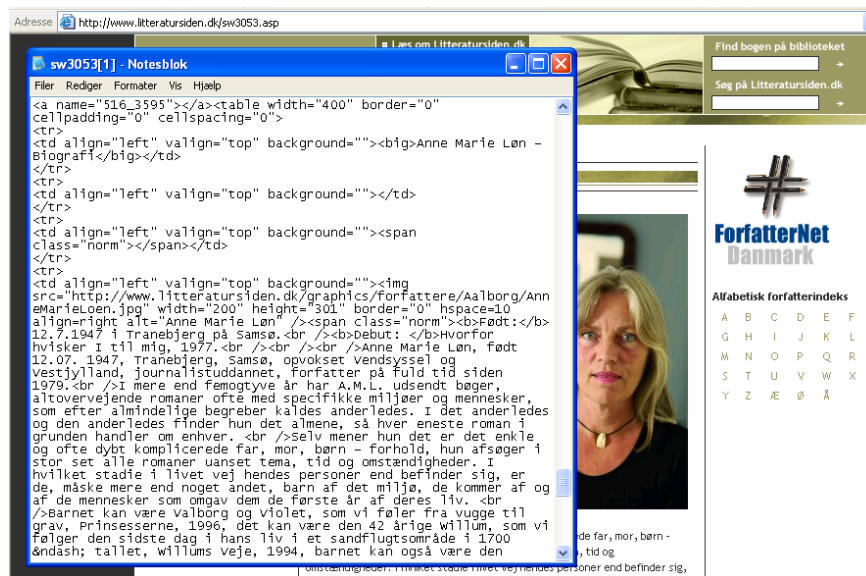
Adresse http://www.litteratursiden.dk/sw3053.asp

sw3053[1] - Notesblok

Filer Rediger Formater Vis Hjælp

<a name="516_3595"></a><table width="400" border="0" cellpadding="0" cellspacing="0">
<tr>
<td align="left" valign="top" background=""><big>Anne Marie Løn - Biografi</big></td>
</tr>
<tr>
<td align="left" valign="top" background=""></td>
</tr>
<tr>
<td align="left" valign="top" background=""><span class="norm"></span></td>
</tr>
<tr>
<td align="left" valign="top" background=""><img src="http://www.litteratursiden.dk/graphics/forfattere/Aalborg/AnneMarieLoen.jpg" width="200" height="301" border="0" hspace=10 align=right alt="Anne Marie Løn" /><span class="norm"><b>Født:</b> 12.7.1947 i Tranebjerg på Samsø.<br /><b>Debut: </b><b>Hvorfor hvisker I til mig, 1977.<br /><br /><br />Anne Marie Løn, født 12.07. 1947, Tranebjerg, Samsø, opvokset Vendsyssel og Vestjylland, journalistuddannet, forfatter på fuld tid siden 1979.<br />I mere end femogtyve år har A.M.L. udsendt bøger, altovervejende romaner ofte med specifikke miljøer og mennesker, som efter almindelige begreber kaldes anderledes. I det anderledes og den anderledes finder hun det almene, så hver eneste roman i grunden handler om enhver. <br />Selv mener hun det er det enkle og ofte dybt komplicerede far, mor, børn – forhold, hun afsøger i stor set alle romaner uanset tema, tid og omstændigheder. I hvilket stadie i livet vej hendes personer end befinder sig, er de, måske mere end noget andet, barn af det miljø, de kommer af og af de mennesker som omgav dem de første år af deres liv. <br />Barnet kan være Valborg og Violet, som vi føler fra vugge til grav, Prinsesserne, 1996, det kan være den 42 årige Willum, som vi følger den sidste dag i hans liv i et sandflugtsområde i 1700 &ndash; tallet, Willums Veje, 1994, barnet kan også være den

Læs om Litteratursiden.dk

Find bogen på biblioteket

Søg på Litteratursiden.dk

ForfatterNet Danmark

Alfabetisk forfatterindeks

A B C D E F
G H I J K L
M N O P Q R
S T U V W X
Y Z Æ Ø Å

ede far, mor, børn -
, tid og
omstændigheder. I hvilket stadie i livet vej hendes personer end befinder sig,